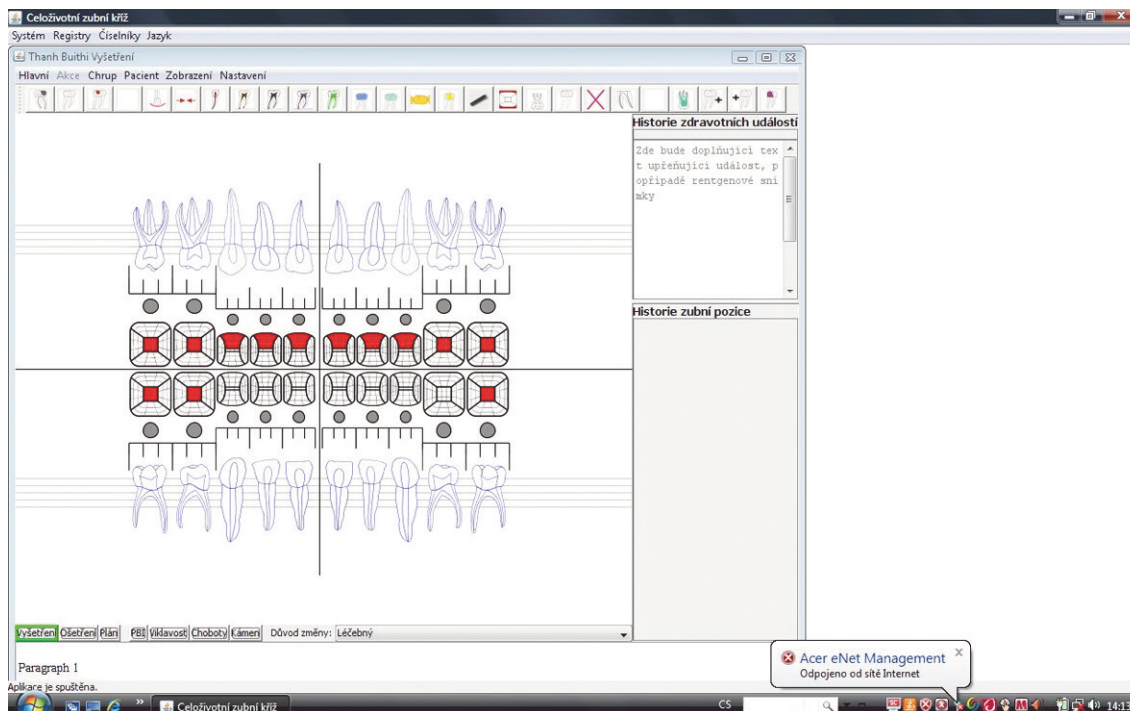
Celoživotní zubní kříž
Systém Registry Číselníky Jazyk
Thanh Buithi Vyšetření
Hlavní Akce Chrup Pacient Zobrazení Nastavení
Historie zdravotních událostí
Zde bude doplňujici text upřeňujici událost, popřípadě rentgenové snimky
Historie zubní pozice
Vyšetření Ošetření Plán PBI Viklavost Choboty Kámen Důvod změny: Léčebný
Paragraph 1
Aplikace je spuštěna.
Celoživotní zubní kříž
CS
Acer eNet Management
Odpojeno od sítě Internet
14:13